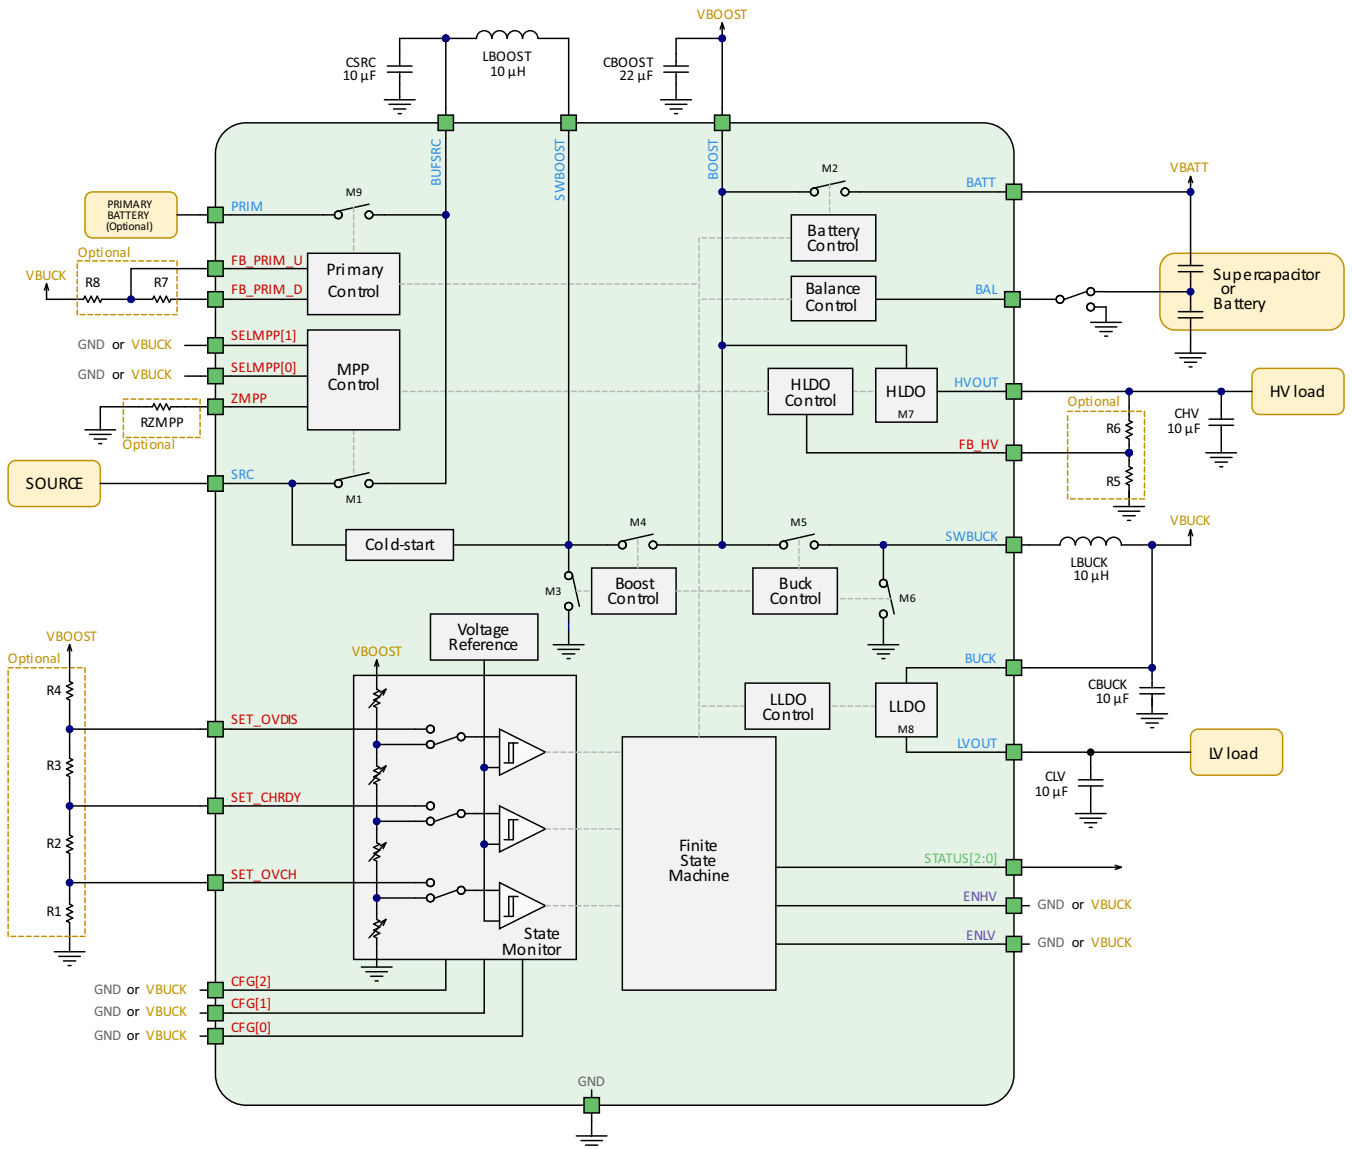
VBOOST

CSRC
10 µF

LBOOST
10 µH

CBOOST
22 µF

BUFSRC

SWBOOST

BOOST

M2

BATT

VBATT

PRIMARY
BATTERY
(Optional)

PRIM

M9

Battery
Control

Optional

VBUCK

R8

R7

FB_PRIM_U

FB_PRIM_D

Primary
Control

Balance
Control

BAL

Supercapacitor
or
Battery

GND or VBUCK

SELMPP[1]

GND or VBUCK

SELMPP[0]

MPP
Control

HLDO
Control

HLDO
M7

HVOUT

HV load

ZMPP

RZMPP

Optional

Optional

R6

CHV
10 µF

FB_HV

SOURCE

SRC

M1

R5

Cold-start

M4

M5

SWBUCK

VBUCK

LBUCK
10 µH

M3

Boost
Control

Buck
Control

M6

VBOOST

Optional

Voltage
Reference

VBOOST

BUCK

R4

LLDO
Control

LLDO
M8

CBUCK
10 µF

SET_OVDIS

LVOUT

LV load

R3

CLV
10 µF

SET_CHRDY

R2

Finite
State
Machine

STATUS[2:0]

SET_OVCH

ENHV

GND or VBUCK

R1

State
Monitor

ENLV

GND or VBUCK

GND or VBUCK

CFG[2]

GND or VBUCK

CFG[1]

GND or VBUCK

CFG[0]

GND